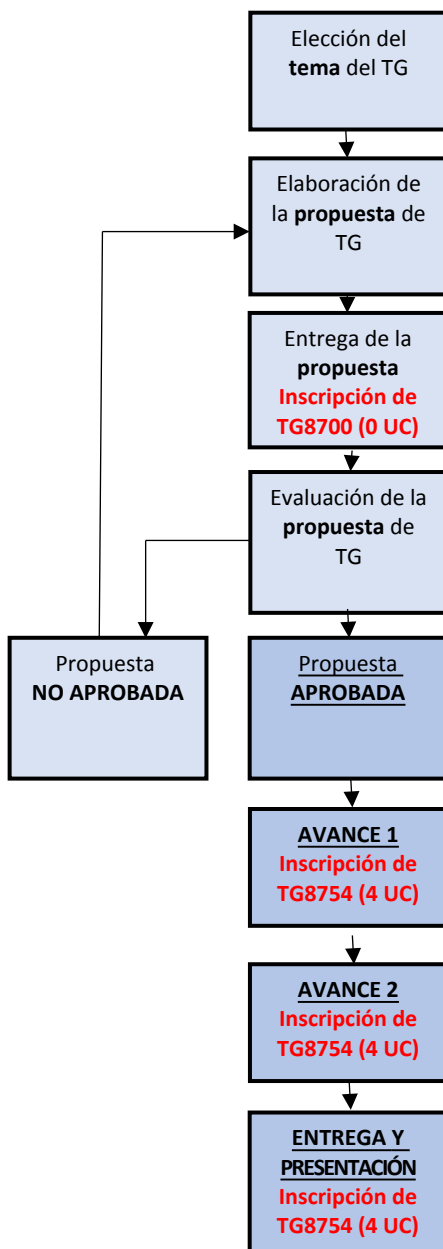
Elección del **tema** del TG

Elaboración de la **propuesta** de TG

Entrega de la **propuesta**
**Inscripción de TG8700 (0 UC)**

Evaluación de la **propuesta** de TG

Propuesta **NO APROBADA**

Propuesta **APROBADA**

**AVANCE 1**
**Inscripción de TG8754 (4 UC)**

**AVANCE 2**
**Inscripción de TG8754 (4 UC)**

**ENTREGA Y PRESENTACIÓN**
**Inscripción de TG8754 (4 UC)**